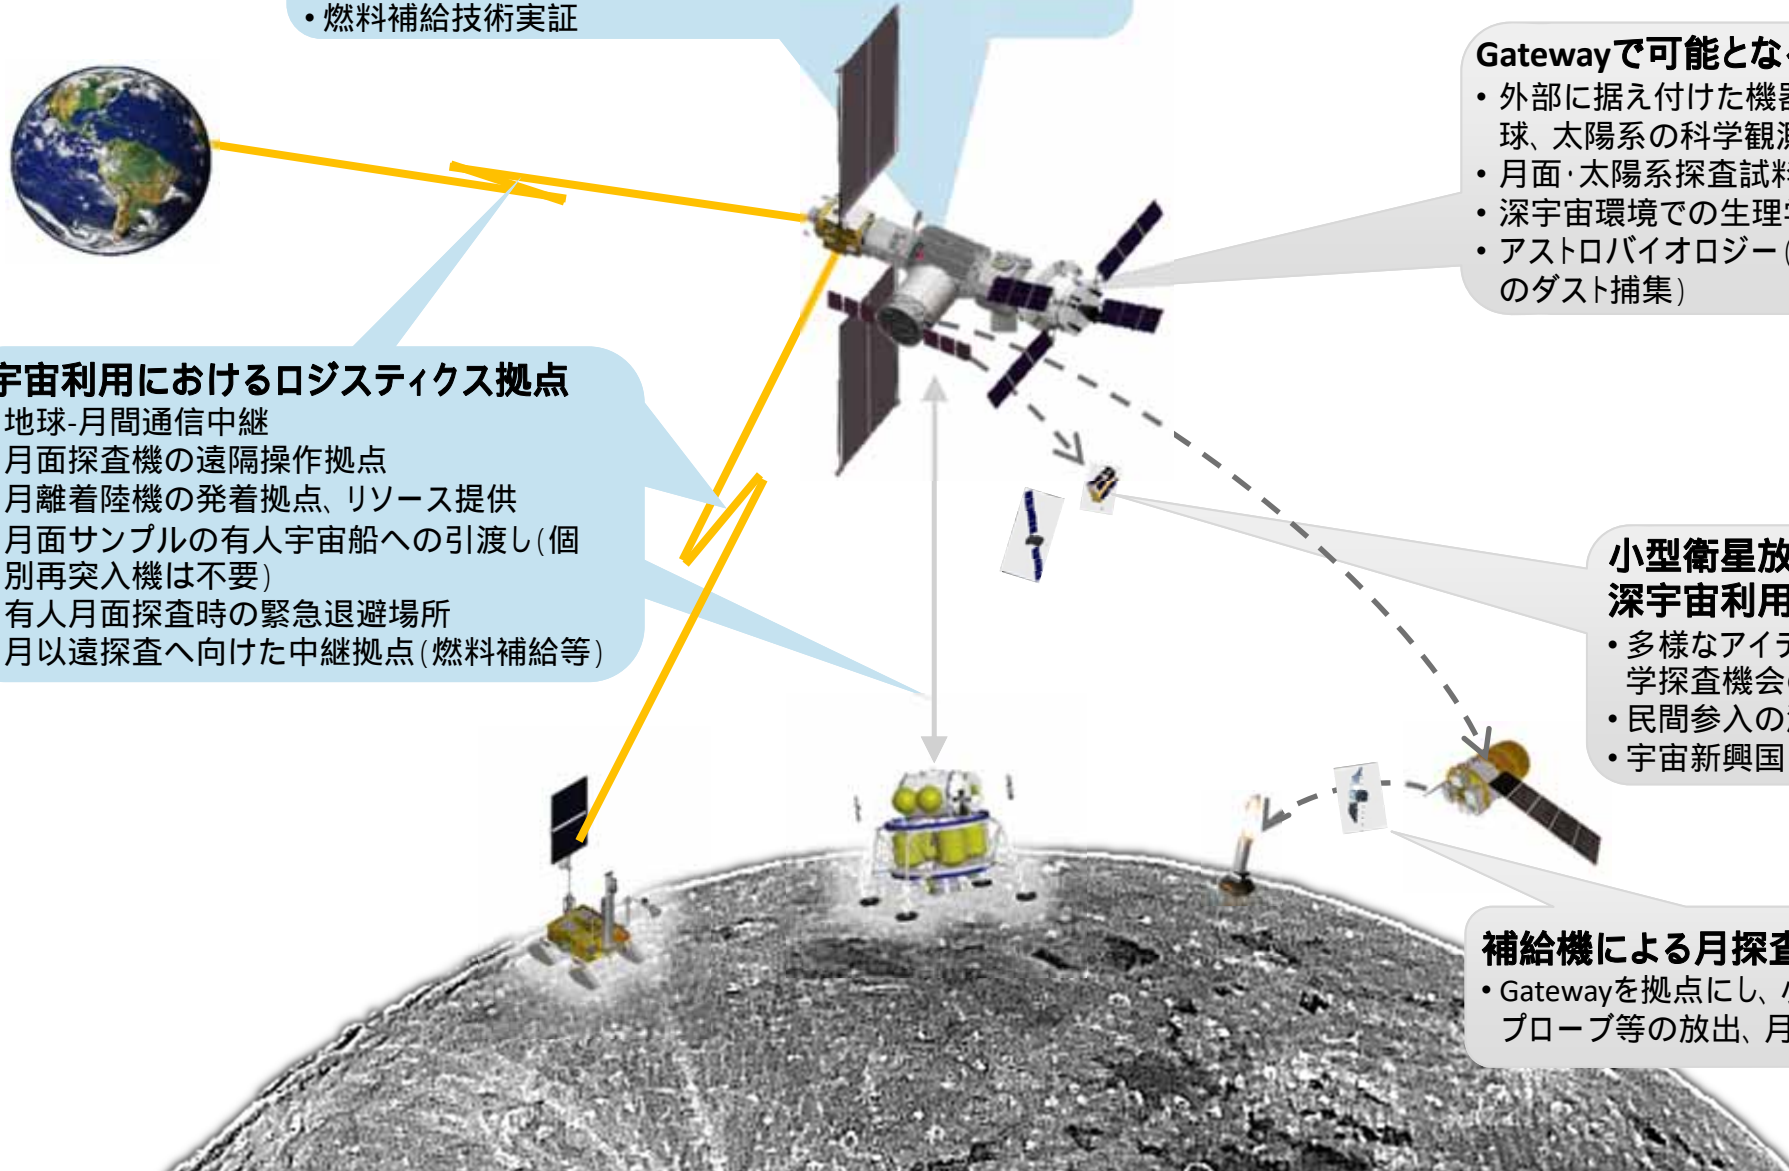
• 燃料補給技術実証

Gatewayで可能とな
• 外部に据え付けた機
球、太陽系の科学観
• 月面･太陽系探査試
• 深宇宙環境での生理
• アストロバイオロジー（
のダスト捕集）

宇宙利用におけるロジスティクス拠点
地球-月間通信中継
月面探査機の遠隔操作拠点
月離着陸機の発着拠点、リソース提供
月面サンプルの有人宇宙船への引渡し（個別再突入機は不要）
有人月面探査時の緊急退避場所
月以遠探査へ向けた中継拠点（燃料補給等）

小型衛星放
深宇宙利用
• 多様なアイ
学探査機会
• 民間参入の
• 宇宙新興国

補給機による月探
• Gatewayを拠点にし、
プローブ等の放出、月